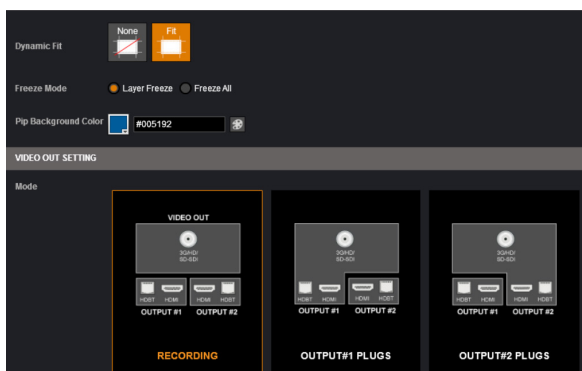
Dynamic Fit

None

Fit

Freeze Mode

Layer Freeze

Freeze All

Pip Background Color

#005192

VIDEO OUT SETTING

Mode

VIDEO OUT

3G/HD/SD-SDI

HDBT

HDMI

HDMI

HDBT

OUTPUT #1

OUTPUT #2

RECORDING

3G/HD/SD-SDI

HDBT

HDMI

HDMI

HDBT

OUTPUT #1

OUTPUT #2

OUTPUT#1 PLUGS

3G/HD/SD-SDI

HDBT

HDMI

HDMI

HDBT

OUTPUT #1

OUTPUT #2

OUTPUT#2 PLUGS